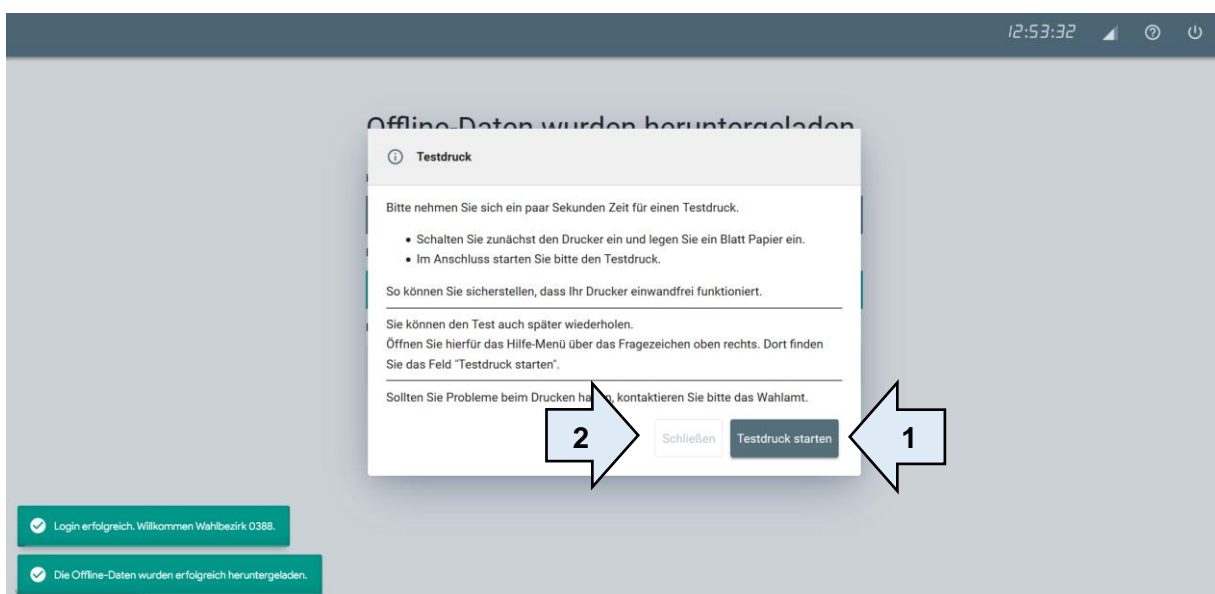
12:53:32

Offline-Daten wurden heruntergeladen

Testdruck

Bitte nehmen Sie sich ein paar Sekunden Zeit für einen Testdruck.

- Schalten Sie zunächst den Drucker ein und legen Sie ein Blatt Papier ein.
- Im Anschluss starten Sie bitte den Testdruck.

So können Sie sicherstellen, dass Ihr Drucker einwandfrei funktioniert.

Sie können den Test auch später wiederholen.
Öffnen Sie hierfür das Hilfe-Menü über das Fragezeichen oben rechts. Dort finden Sie das Feld "Testdruck starten".

Sollten Sie Probleme beim Drucken ha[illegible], kontaktieren Sie bitte das Wahlamt.

2

Schließen

Testdruck starten

1

Login erfolgreich. Willkommen Wahlbezirk 0388.

Die Offline-Daten wurden erfolgreich heruntergeladen.